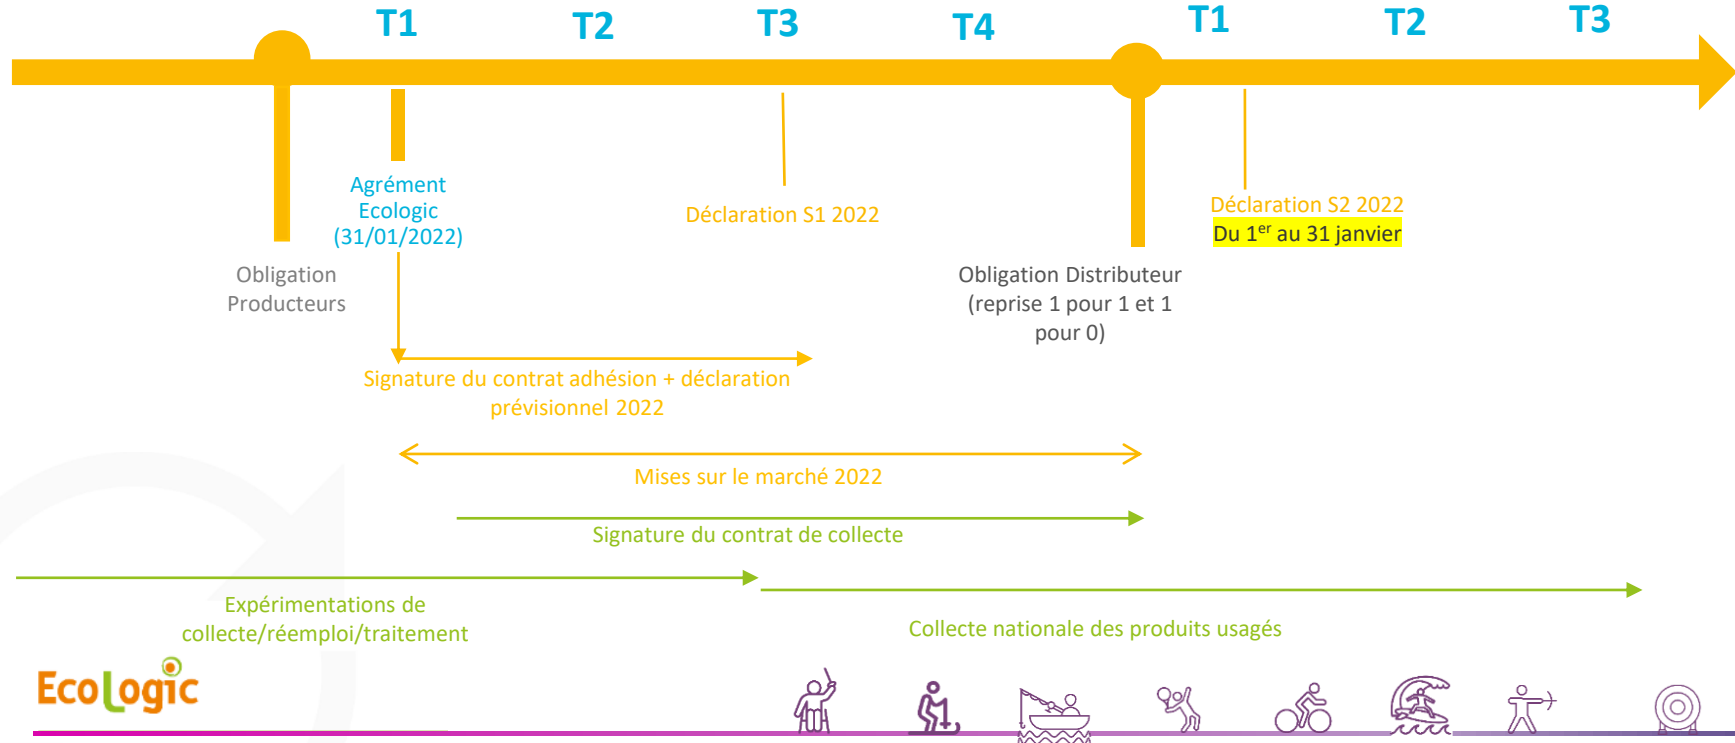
T1 T2 T3 T4 T1 T2 T3

Agrément Ecologic (31/01/2022)

Déclaration S1 2022

Déclaration S2 2022
Du 1$^{er}$ au 31 janvier

Obligation Producteurs

Obligation Distributeur (reprise 1 pour 1 et 1 pour 0)

Signature du contrat adhésion + déclaration prévisionnel 2022

Mises sur le marché 2022

Signature du contrat de collecte

Expérimentations de collecte/réemploi/traitement

Collecte nationale des produits usagés

Ecologic